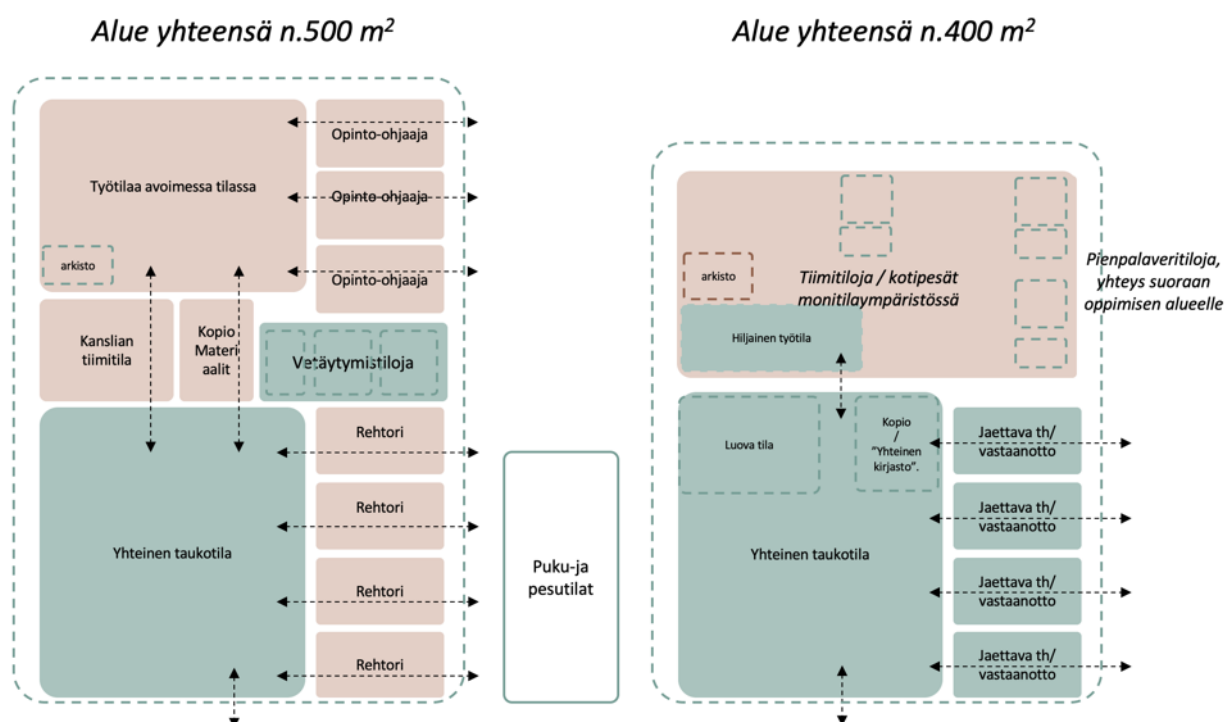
Alue yhteensä n.500 $m^2$

Työtilaa avoimessa tilassa

arkisto

Opinto-ohjaaja

Opinto-ohjaaja

Opinto-ohjaaja

Kanslian tiimitila

Kopio Materiaalit

Vetäytymistiloja

Yhteinen taukotila

Rehtori

Rehtori

Rehtori

Rehtori

Puku-ja pesutilat

Alue yhteensä n.400 $m^2$

arkisto

Tiimitiloja / kotipesät monitilaympäristössä

Hiljainen työtila

Pienpalaveritiloja, yhteys suoraan oppimisen alueelle

Luova tila

Kopio / "Yhteinen kirjasto".

Yhteinen taukotila

Jaettava th/ vastaanotto

Jaettava th/ vastaanotto

Jaettava th/ vastaanotto

Jaettava th/ vastaanotto